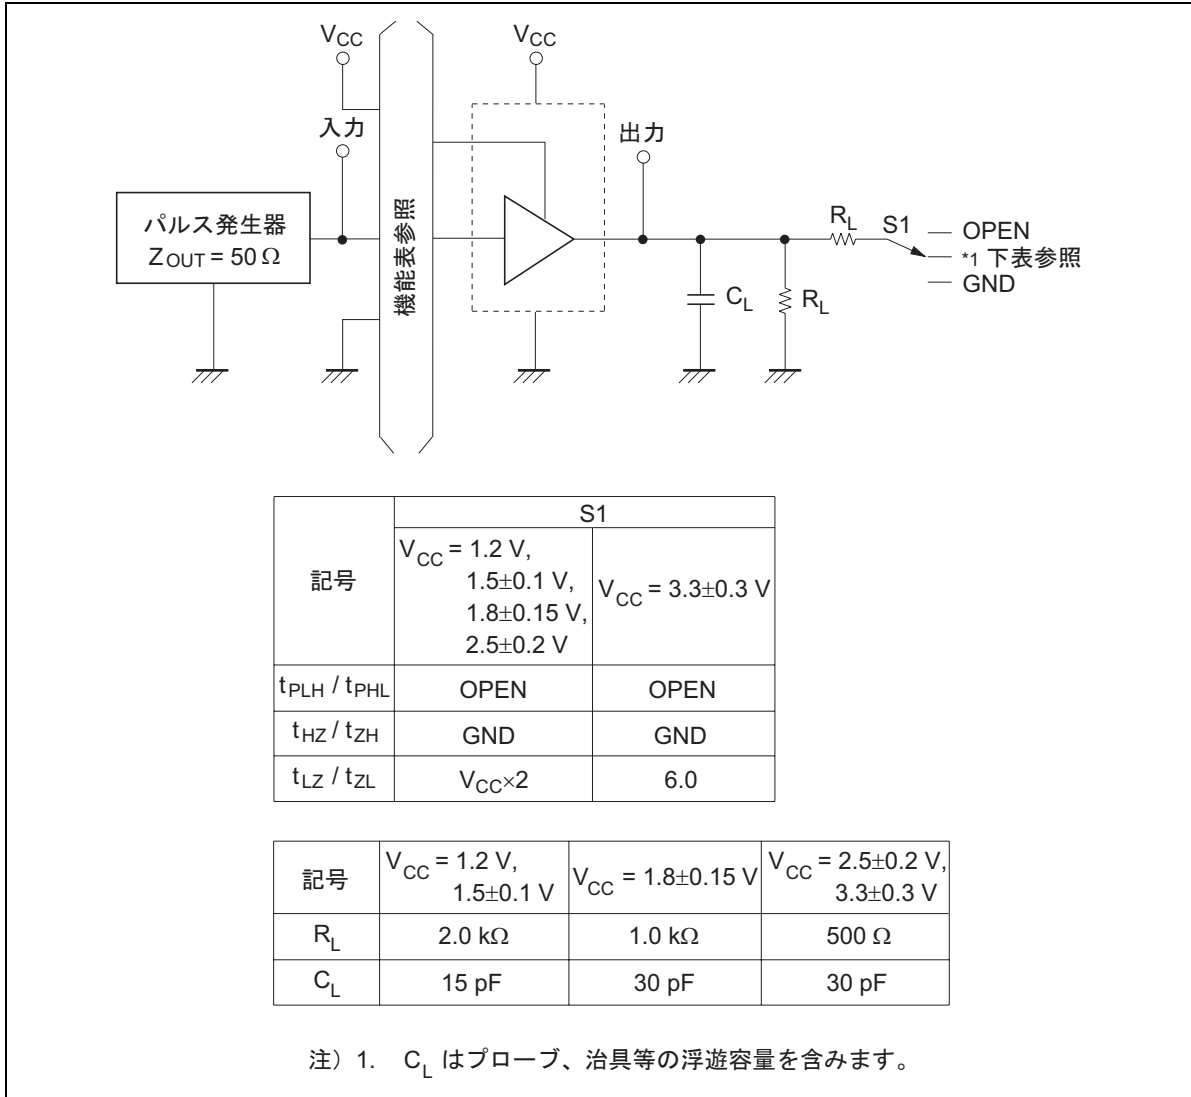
$V_{CC}$

$V_{CC}$

入力

出力

パルス発生器
$Z_{OUT} = 50\,\Omega$

機能表参照

$R_L$

S1

— OPEN
— *1 下表参照
— GND

$C_L$

$R_L$

<table>
<tr><th rowspan="2">記号</th><th colspan="2">S1</th></tr>
<tr><th>$V_{CC}$ = 1.2 V, 1.5±0.1 V, 1.8±0.15 V, 2.5±0.2 V</th><th>$V_{CC}$ = 3.3±0.3 V</th></tr>
<tr><td>$t_{PLH}$ / $t_{PHL}$</td><td>OPEN</td><td>OPEN</td></tr>
<tr><td>$t_{HZ}$ / $t_{ZH}$</td><td>GND</td><td>GND</td></tr>
<tr><td>$t_{LZ}$ / $t_{ZL}$</td><td>$V_{CC}$×2</td><td>6.0</td></tr>
</table>

| 記号 | $V_{CC}$ = 1.2 V, 1.5±0.1 V | $V_{CC}$ = 1.8±0.15 V | $V_{CC}$ = 2.5±0.2 V, 3.3±0.3 V |
|---|---|---|---|
| $R_L$ | 2.0 kΩ | 1.0 kΩ | 500 Ω |
| $C_L$ | 15 pF | 30 pF | 30 pF |

注) 1. $C_L$ はプローブ、治具等の浮遊容量を含みます。